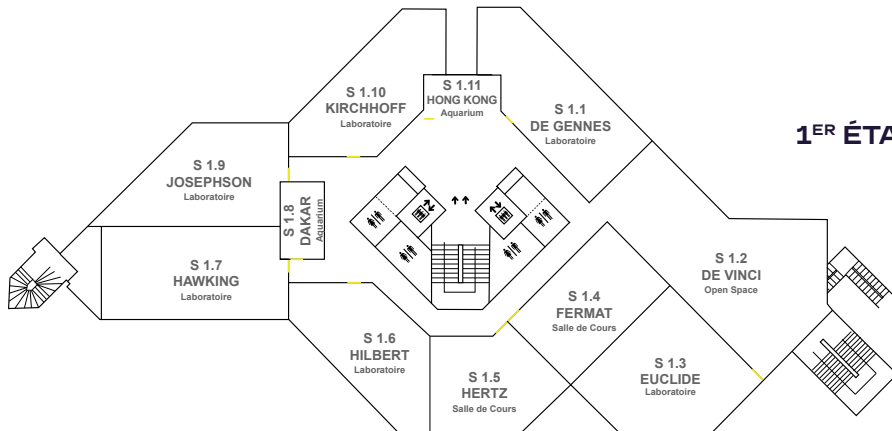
1ER ÉTA

S 1.10
KIRCHHOFF
Laboratoire

S 1.11
HONG KONG
Aquarium

S 1.1
DE GENNES
Laboratoire

S 1.9
JOSEPHSON
Laboratoire

S 1.8
DAKAR
Aquarium

S 1.7
HAWKING
Laboratoire

S 1.2
DE VINCI
Open Space

S 1.4
FERMAT
Salle de Cours

S 1.6
HILBERT
Laboratoire

S 1.3
EUCLIDE
Laboratoire

S 1.5
HERTZ
Salle de Cours